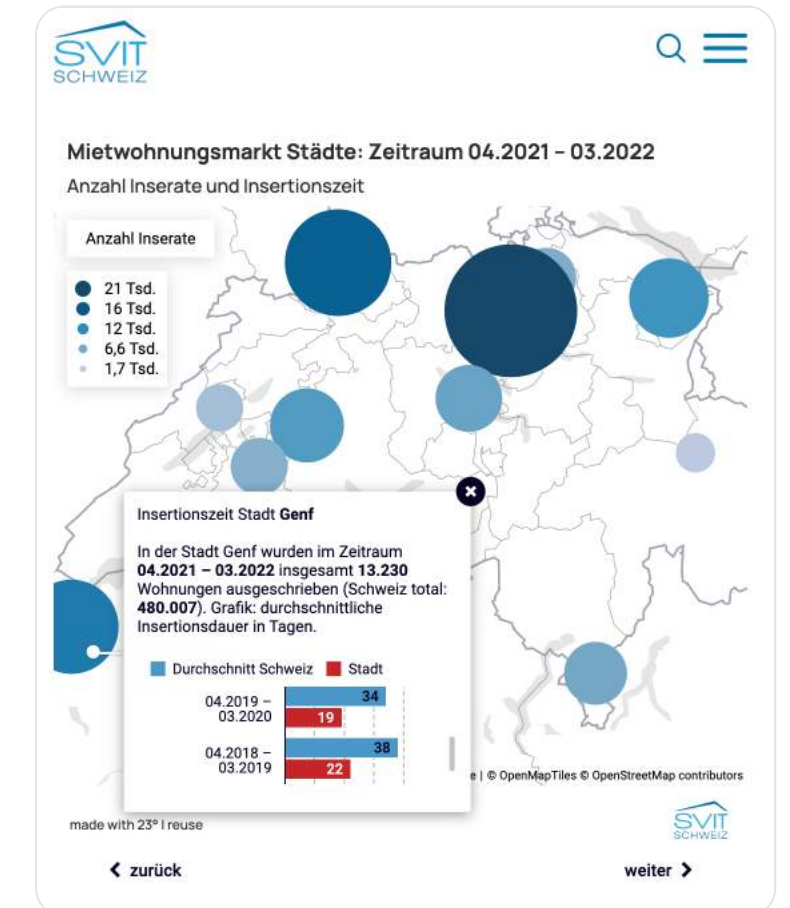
SVIT
SCHWEIZ

Mietwohnungsmarkt Städte: Zeitraum 04.2021 – 03.2022
Anzahl Inserate und Insertionszeit

Anzahl Inserate
21 Tsd.
16 Tsd.
12 Tsd.
6,6 Tsd.
1,7 Tsd.

Insertionszeit Stadt **Genf**

In der Stadt Genf wurden im Zeitraum **04.2021 – 03.2022** insgesamt **13.230** Wohnungen ausgeschrieben (Schweiz total: **480.007**). Grafik: durchschnittliche Insertionsdauer in Tagen.

Durchschnitt Schweiz Stadt

04.2019 – 03.2020 34 19
04.2018 – 03.2019 38 22

e | © OpenMapTiles © OpenStreetMap contributors

made with 23° | reuse

SVIT SCHWEIZ

zurück

weiter